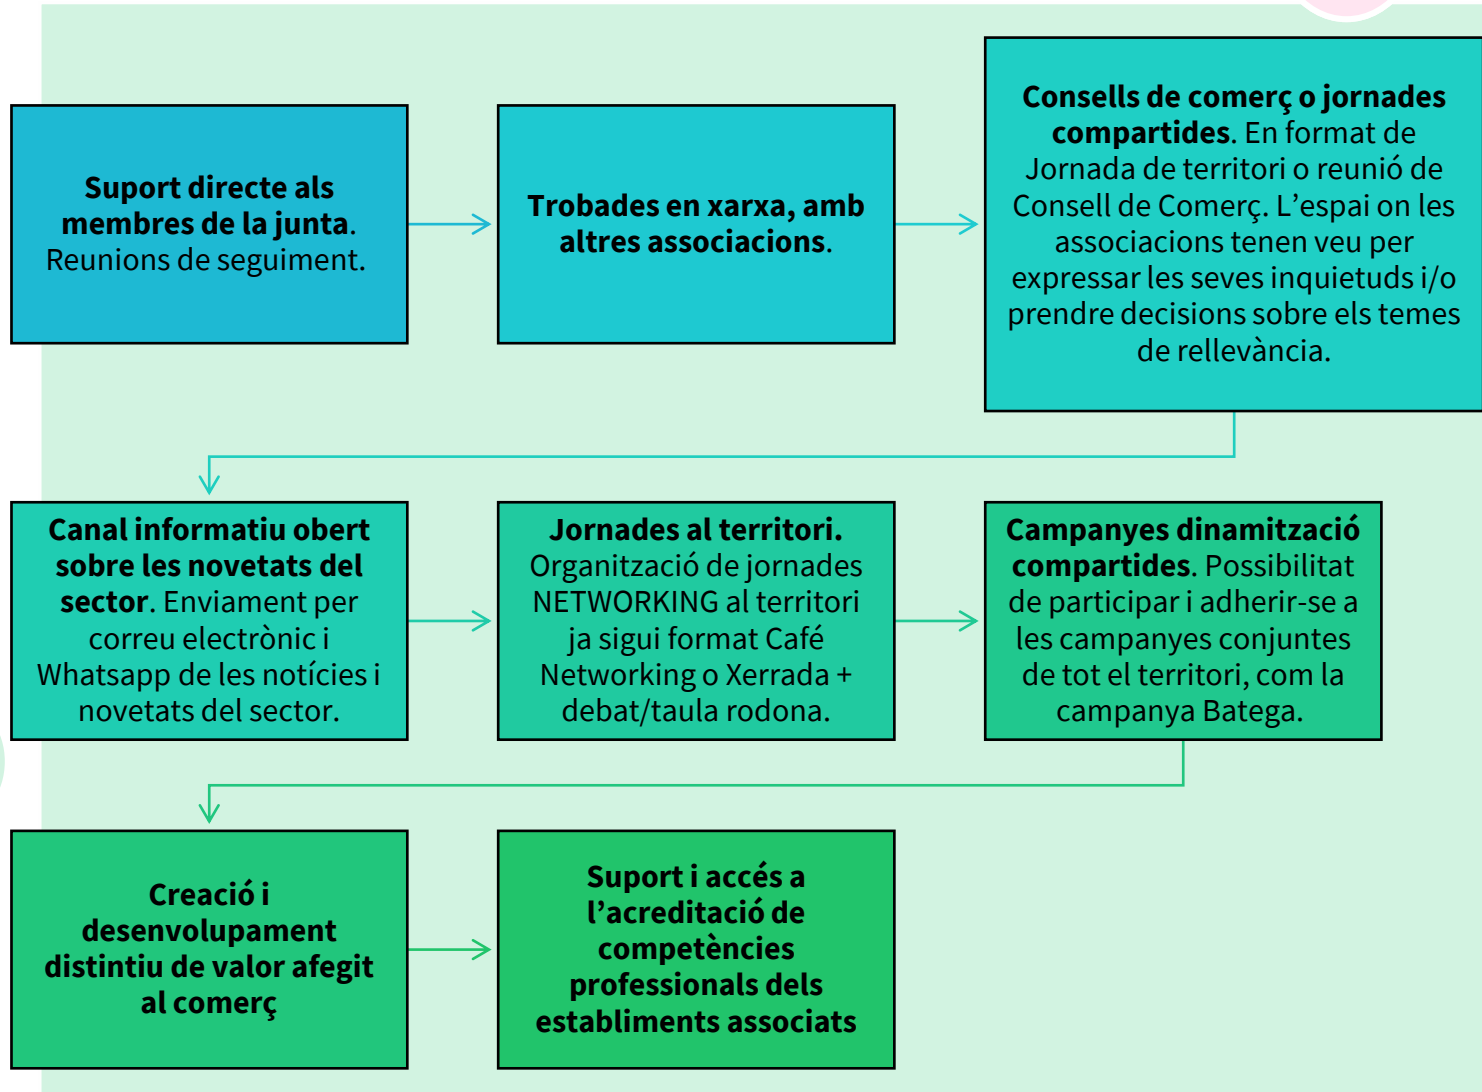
Suport directe als membres de la junta. Reunions de seguiment.

Trobades en xarxa, amb altres associacions.

Consells de comerç o jornades compartides. En format de Jornada de territori o reunió de Consell de Comerç. L'espai on les associacions tenen veu per expressar les seves inquietuds i/o prendre decisions sobre els temes de rellevància.

Canal informatiu obert sobre les novetats del sector. Enviament per correu electrònic i Whatsapp de les notícies i novetats del sector.

Jornades al territori. Organització de jornades NETWORKING al territori ja sigui format Café Networking o Xerrada + debat/taula rodona.

Campanyes dinamització compartides. Possibilitat de participar i adherir-se a les campanyes conjuntes de tot el territori, com la campanya Batega.

Creació i desenvolupament distintiu de valor afegit al comerç

Suport i accés a l'acreditació de competències professionals dels establiments associats